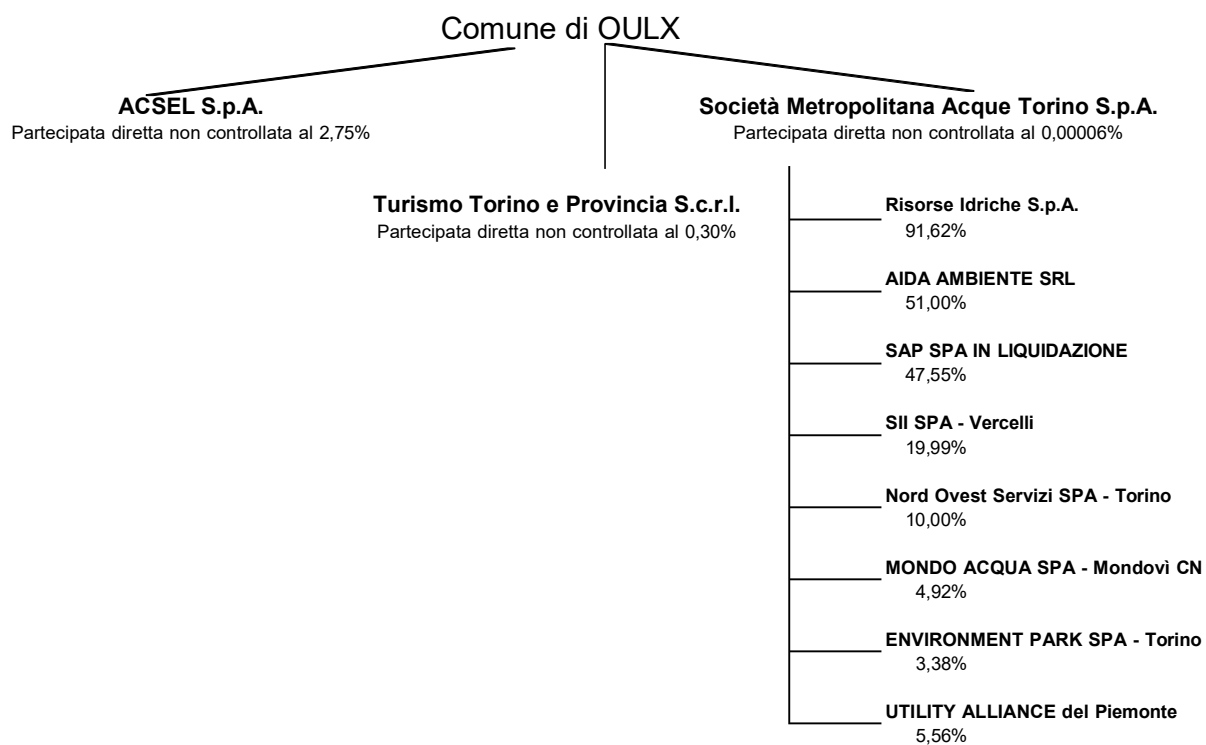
Comune di OULX

ACSEL S.p.A.
Partecipata diretta non controllata al 2,75%

Società Metropolitana Acque Torino S.p.A.
Partecipata diretta non controllata al 0,00006%

Turismo Torino e Provincia S.c.r.l.
Partecipata diretta non controllata al 0,30%

Risorse Idriche S.p.A.
91,62%

AIDA AMBIENTE SRL
51,00%

SAP SPA IN LIQUIDAZIONE
47,55%

SII SPA - Vercelli
19,99%

Nord Ovest Servizi SPA - Torino
10,00%

MONDO ACQUA SPA - Mondovì CN
4,92%

ENVIRONMENT PARK SPA - Torino
3,38%

UTILITY ALLIANCE del Piemonte
5,56%